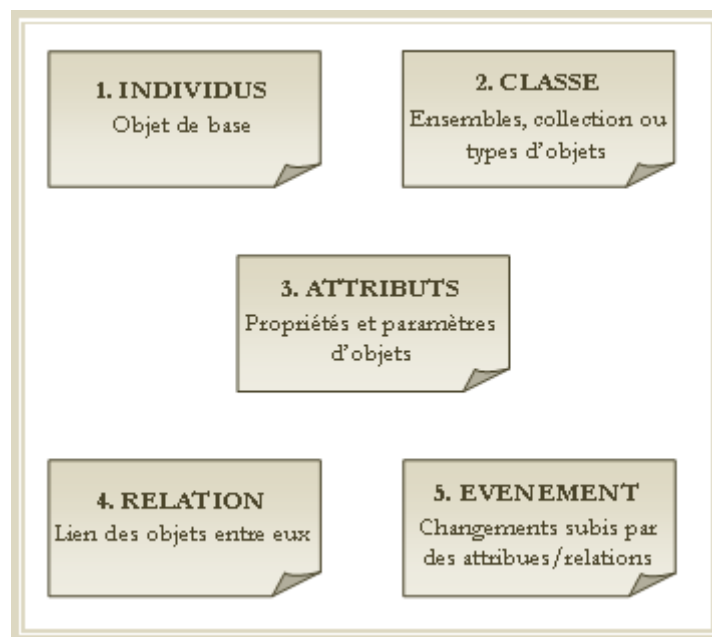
1. INDIVIDUS
Objet de base

2. CLASSE
Ensembles, collection ou types d'objets

3. ATTRIBUTS
Propriétés et paramètres d'objets

4. RELATION
Lien des objets entre eux

5. EVENEMENT
Changements subis par des attribues/relations